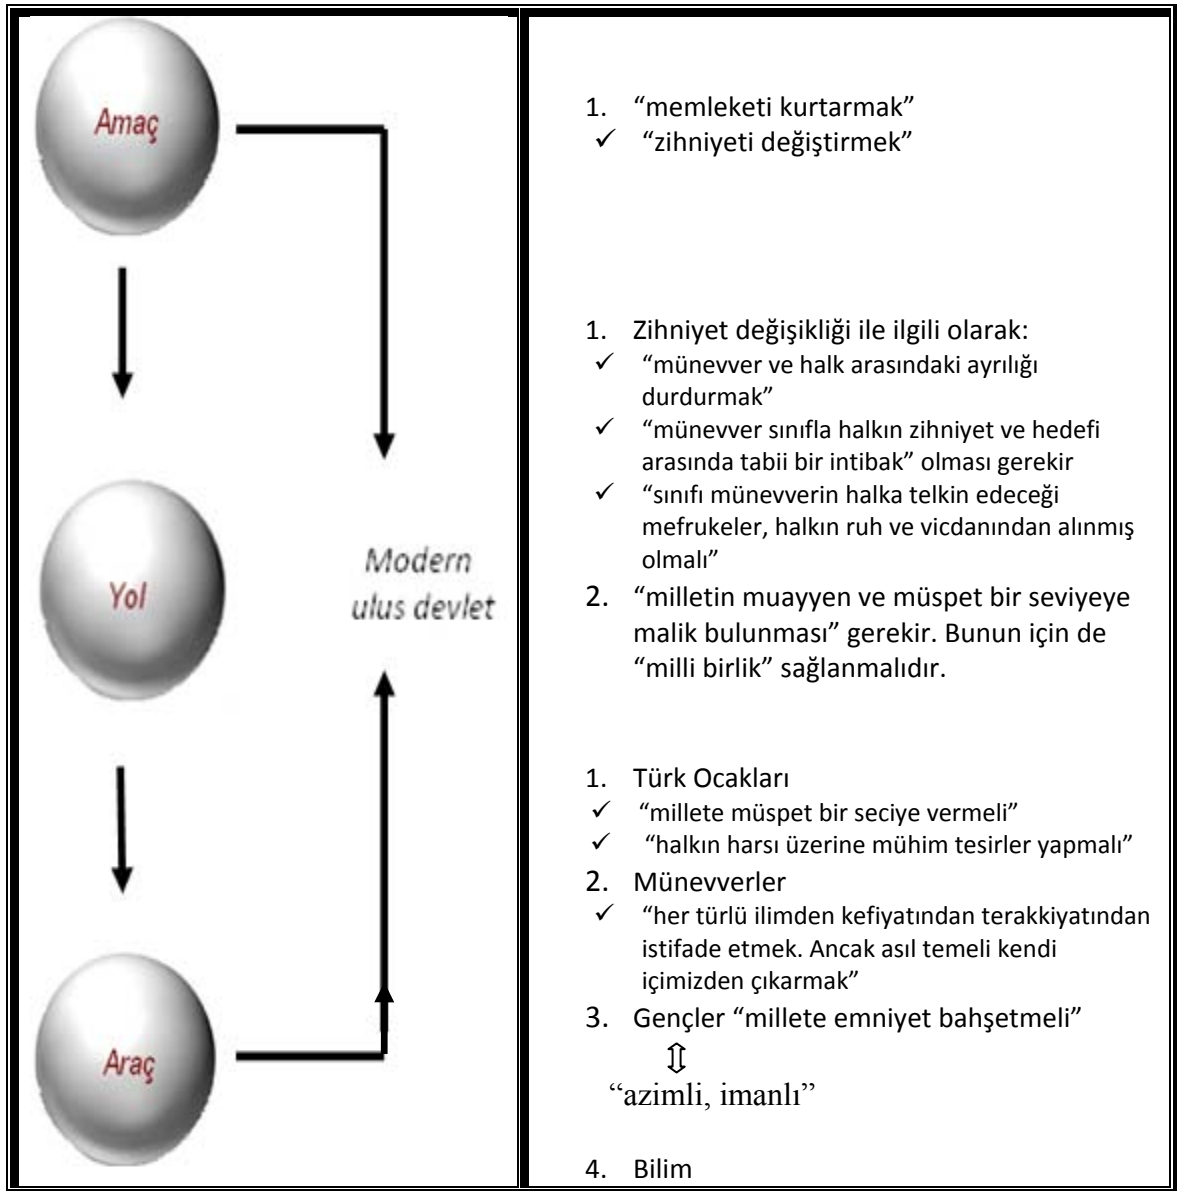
Amaç

Yol

Araç

Modern ulus devlet

1. "memleketi kurtarmak"
✓ "zihniyeti değiştirmek"

1. Zihniyet değişikliği ile ilgili olarak:
✓ "münevver ve halk arasındaki ayrılığı durdurmak"
✓ "münevver sınıfla halkın zihniyet ve hedefi arasında tabii bir intibak" olması gerekir
✓ "sınıfı münevverin halka telkin edeceği mefrukeler, halkın ruh ve vicdanından alınmış olmalı"
2. "milletin muayyen ve müspet bir seviyeye malik bulunması" gerekir. Bunun için de "milli birlik" sağlanmalıdır.

1. Türk Ocakları
✓ "millete müspet bir seciye vermeli"
✓ "halkın harsı üzerine mühim tesirler yapmalı"
2. Münevverler
✓ "her türlü ilimden kefiyatından terakkiyatından istifade etmek. Ancak asıl temeli kendi içimizden çıkarmak"
3. Gençler "millete emniyet bahşetmeli"
⇳
"azimli, imanlı"

4. Bilim